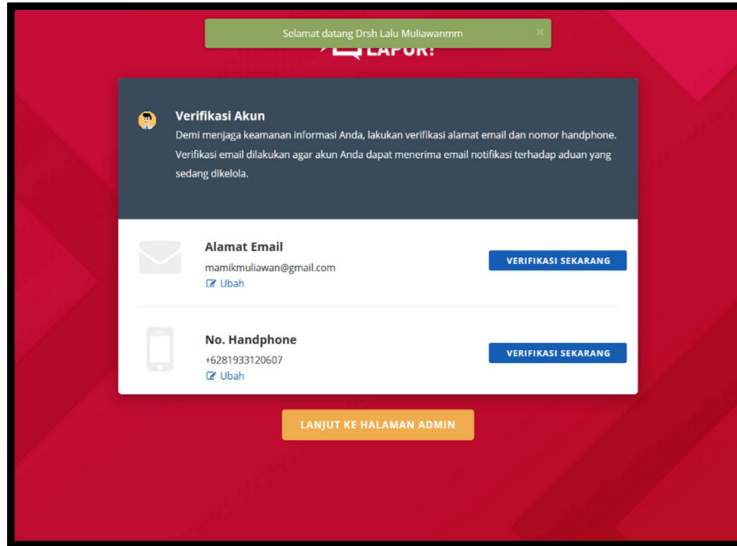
Selamat datang Drsh Lalu Muliawanmm ×

LAPOR!

Verifikasi Akun

Demi menjaga keamanan informasi Anda, lakukan verifikasi alamat email dan nomor handphone. Verifikasi email dilakukan agar akun Anda dapat menerima email notifikasi terhadap aduan yang sedang dikelola.

Alamat Email
mamikmuliawan@gmail.com
Ubah

VERIFIKASI SEKARANG

No. Handphone
+6281933120607
Ubah

VERIFIKASI SEKARANG

LANJUT KE HALAMAN ADMIN